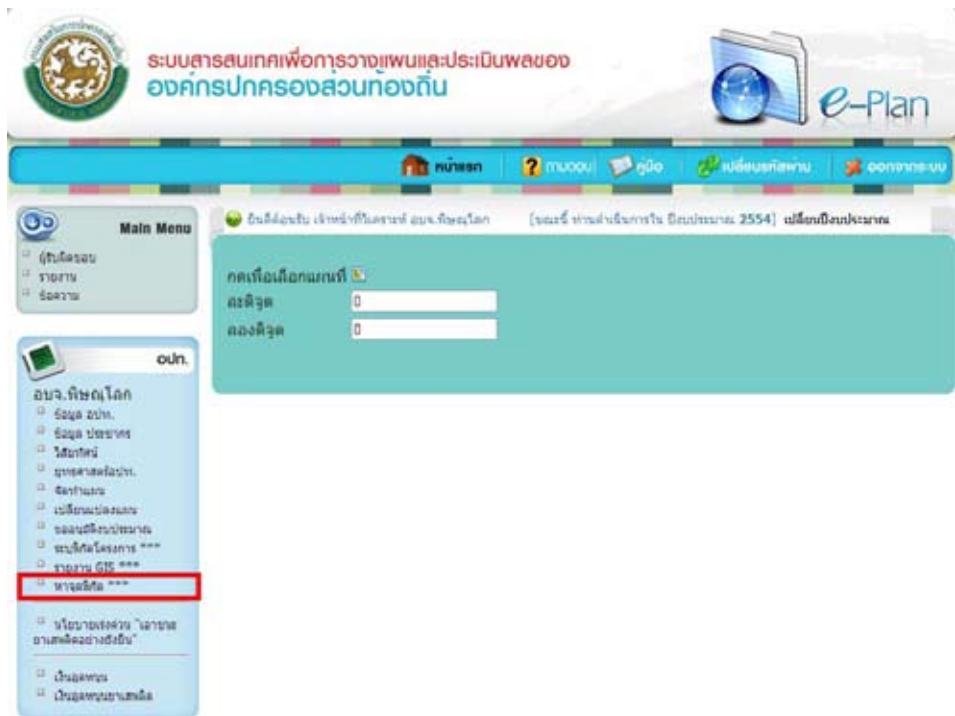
ระบบสารสนเทศเพื่อการวางแผนและประเมินผลของ
องค์กรปกครองส่วนท้องถิ่น

e-Plan

หน้าแรก | ถามตอบ | คู่มือ | เปลี่ยนรหัสผ่าน | ออกจากระบบ

Main Menu
ผู้รับผิดชอบ
รายงาน
ข้อความ

ยินดีต้อนรับ เจ้าหน้าที่ในเขตของ อบจ.พิษณุโลก

[ขณะนี้ ท่านดำเนินการใน ปีงบประมาณ 2554] เปลี่ยนปีงบประมาณ

กดเพื่อเลือกแผนที่
ละติจูด 0
ลองติจูด 0

อปท.

อบจ.พิษณุโลก
ข้อมูล อปท.
ข้อมูล ประชากร
วิสัยทัศน์
ยุทธศาสตร์อปท.
พันธกิจ
เปลี่ยนแปลงแผน
ขออนุมัติงบประมาณ
ระบุพิกัดโครงการ ***
รายงาน GIS ***
หาจุดพิกัด ***

นโยบายเร่งด่วน "เอาชนะยาเสพติดอย่างยั่งยืน"

เงินอุดหนุน
เงินอุดหนุนยาเสพติด